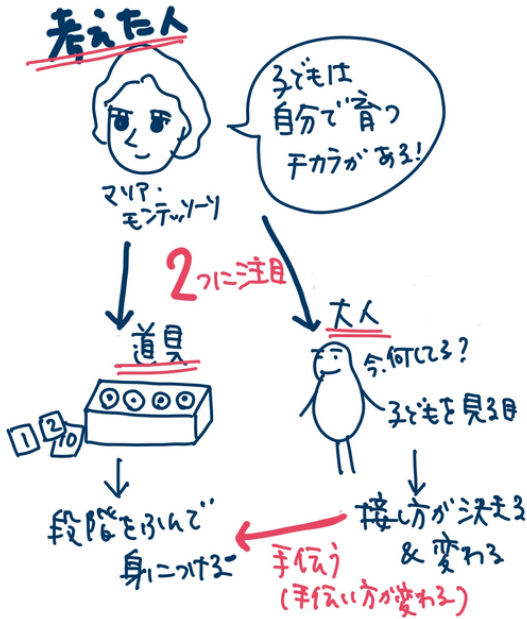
考えた人

子どもは
自分で育つ
チカラがある!

マリア・
モンテッソーリ

2つに注目

道具

大人

今何してる?

子どもを見る目

1 2 10

段階をふんで
身につける

接し方が決まる
& 変わる

手伝う
(手伝い方が変わる)